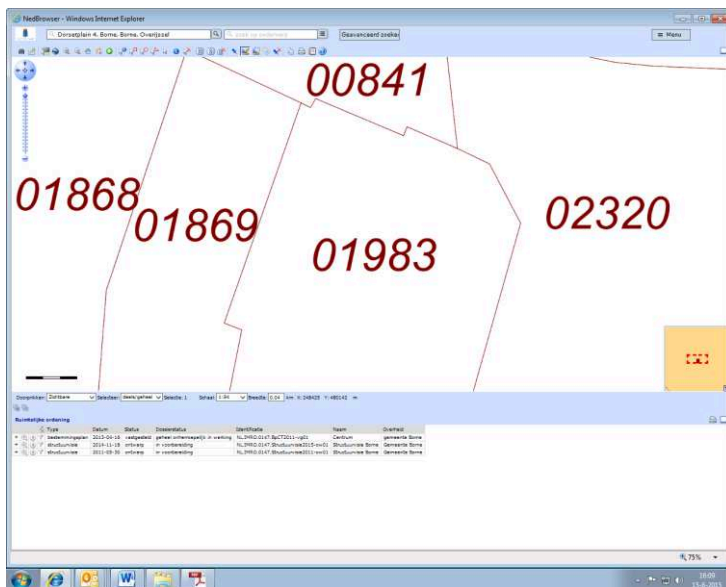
NedBrowser - Windows Internet Explorer

Dorsetplain 4, Borne, Borne, Overijssel

Zoek op ordening

Geavanceerd zoeken

Menu

00841

01868

01869

01983

02320

Doorprikken Zichtbare Selecteer deels/geheel Selectie: 1 Schaal 1:94 Breedte 0.34 km X: 248425 Y: 480142 m

Ruimtelijke ordening

| Type | Datum | Status | Dossierstatus | Identificatie | Naam | Overheid |
|---|---|---|---|---|---|---|
| bestemmingsplan | 2013-04-16 | vastgesteld | geheel onherroepelijk in werking | NL.IMRO.0147.BpCT2011-vg01 | Centrum | gemeente Borne |
| structuurvisie | 2015-11-18 | ontwerp | in voorbereiding | NL.IMRO.0147.Structuurvisie2015-ow01 | Structuurvisie Borne | gemeente Borne |
| structuurvisie | 2011-05-30 | ontwerp | in voorbereiding | NL.IMRO.0147.Structuurvisie2011-ow01 | Structuurvisie Borne | gemeente Borne |

75%

16:09